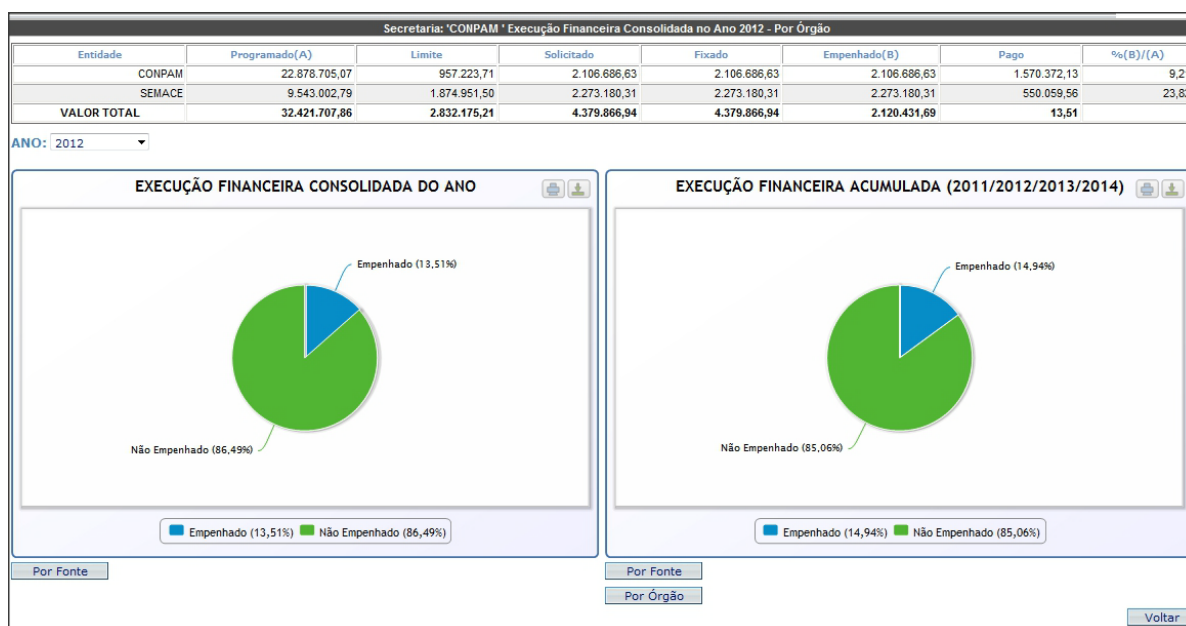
Secretaria: 'CONPAM ' Execução Financeira Consolidada no Ano 2012 - Por Órgão

| Entidade | Programado(A) | Limite | Solicitado | Fixado | Empenhado(B) | Pago | %(B)/(A) |
|---|---|---|---|---|---|---|---|
| CONPAM | 22.878.705,07 | 957.223,71 | 2.106.686,63 | 2.106.686,63 | 2.106.686,63 | 1.570.372,13 | 9,2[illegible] |
| SEMACE | 9.543.002,79 | 1.874.951,50 | 2.273.180,31 | 2.273.180,31 | 2.273.180,31 | 550.059,56 | 23,8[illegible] |
| VALOR TOTAL | 32.421.707,86 | 2.832.175,21 | 4.379.866,94 | 4.379.866,94 | 2.120.431,69 | 13,51 | |

ANO: 2012

EXECUÇÃO FINANCEIRA CONSOLIDADA DO ANO

Empenhado (13,51%)

Não Empenhado (86,49%)

Empenhado (13,51%) Não Empenhado (86,49%)

EXECUÇÃO FINANCEIRA ACUMULADA (2011/2012/2013/2014)

Empenhado (14,94%)

Não Empenhado (85,06%)

Empenhado (14,94%) Não Empenhado (85,06%)

Por Fonte

Por Fonte

Por Órgão

Voltar